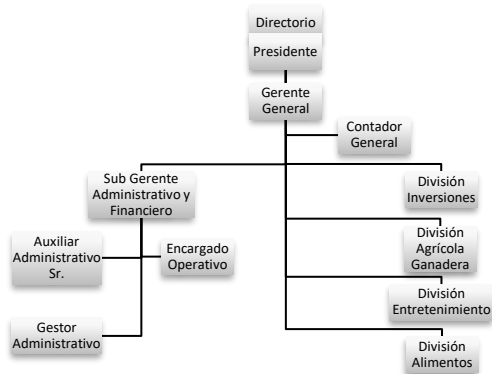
Directorio

Presidente

Gerente General

Contador General

Sub Gerente Administrativo y Financiero

División Inversiones

Auxiliar Administrativo Sr.

Encargado Operativo

División Agrícola Ganadera

División Entretenimiento

Gestor Administrativo

División Alimentos